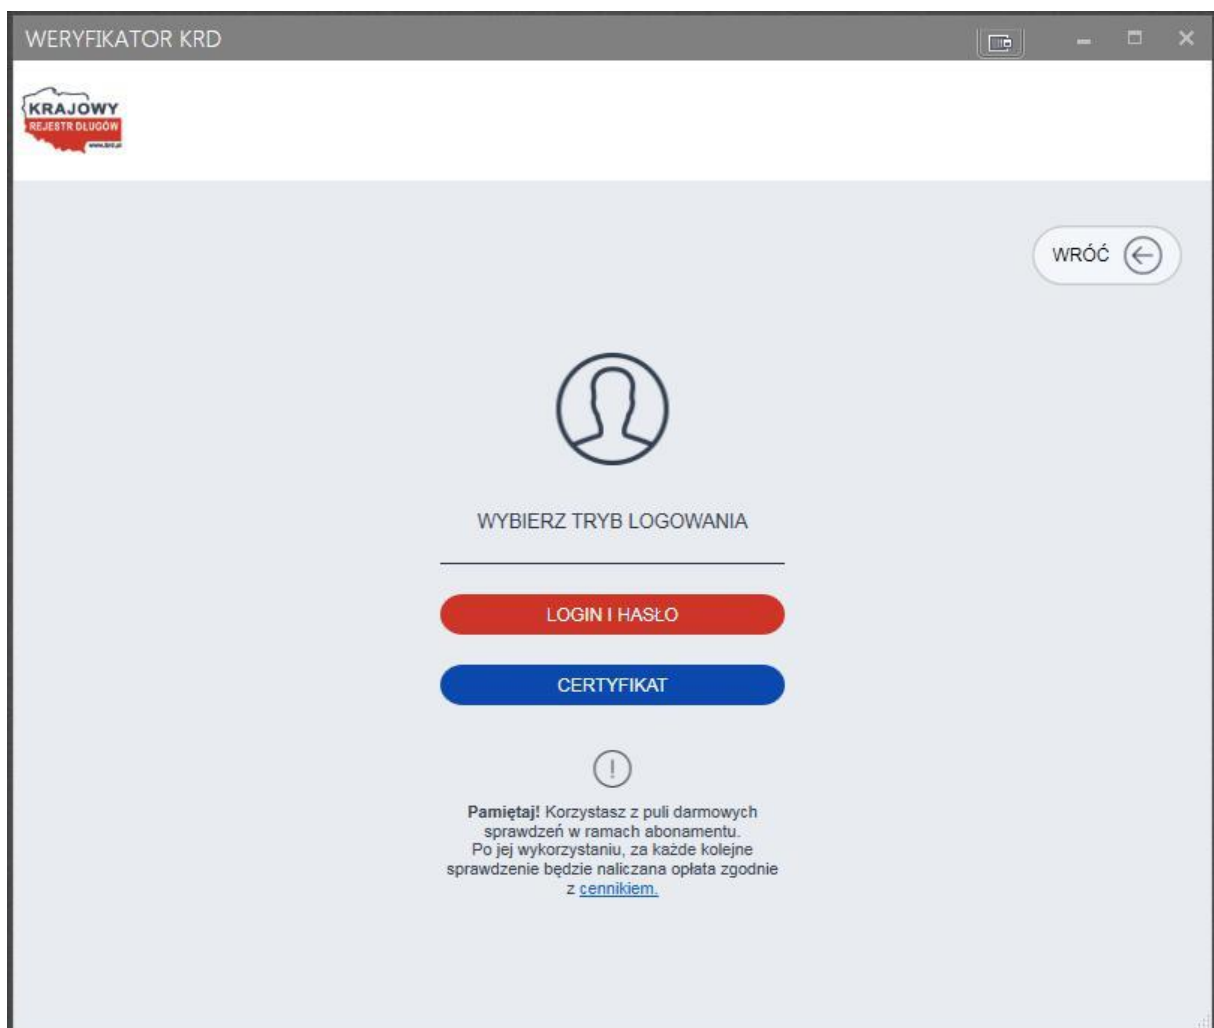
WERYFIKATOR KRD

KRAJOWY
REJESTR DŁUGÓW
www.krd.pl

WRÓĆ

WYBIERZ TRYB LOGOWANIA

LOGIN I HASŁO

CERTYFIKAT

**Pamiętaj!** Korzystasz z puli darmowych sprawdzeń w ramach abonamentu.
Po jej wykorzystaniu, za każde kolejne sprawdzenie będzie naliczana opłata zgodnie z cennikiem.